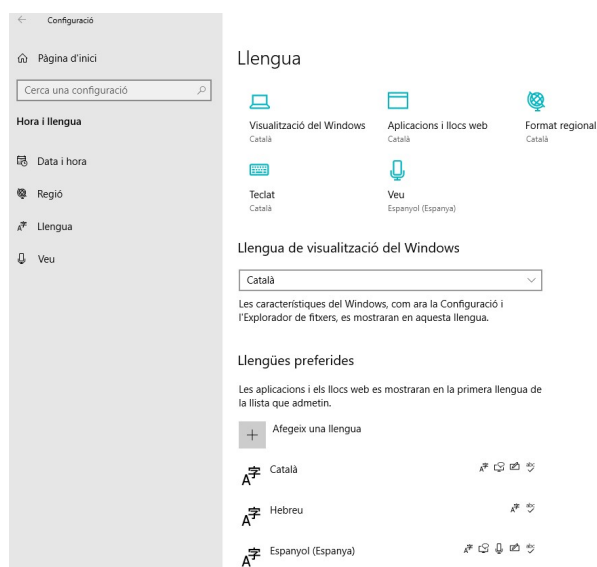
Configuració

Pàgina d'inici

Cerca una configuració

Hora i llengua

Data i hora

Regió

Llengua

Veu

Llengua

Visualització del Windows
Català

Aplicacions i llocs web
Català

Format regional
Català

Teclat
Català

Veu
Espanyol (Espanya)

Llengua de visualització del Windows

Català

Les característiques del Windows, com ara la Configuració i l'Explorador de fitxers, es mostraran en aquesta llengua.

Llengües preferides

Les aplicacions i els llocs web es mostraran en la primera llengua de la llista que admetin.

Afegeix una llengua

Català

Hebreu

Espanyol (Espanya)